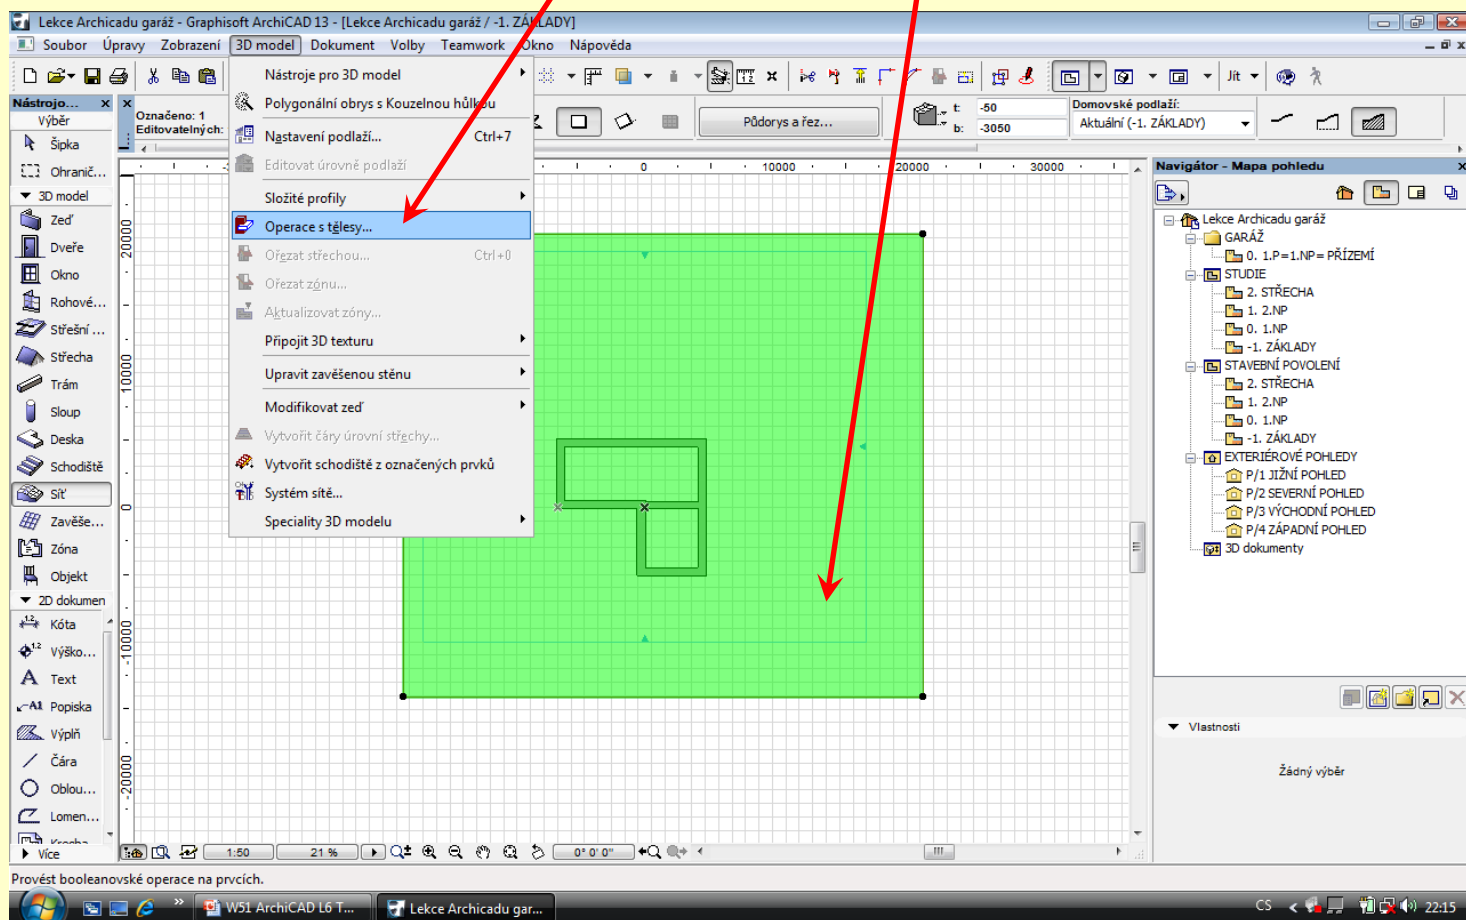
Lekce Archicadu garáž - Graphisoft ArchiCAD 13 - [Lekce Archicadu garáž / -1. ZÁKLADY]

Soubor Úpravy Zobrazení 3D model Dokument Volby Teamwork Okno Nápověda

Nástroje pro 3D model
Polygonální obrys s Kouzelnou hůlkou
Nastavení podlaží... Ctrl+7
Editovat úrovně podlaží
Složité profily
Operace s tělesy...
Ořezat střechou... Ctrl+0
Ořezat zónu...
Aktualizovat zóny...
Připojit 3D texturu
Upravit zavěšenou stěnu
Modifikovat zeď
Vytvořit čáry úrovní střechy...
Vytvořit schodiště z označených prvků
Systém sítě...
Speciality 3D modelu

Nástrojo...
Výběr
Šipka
Ohranič...
3D model
Zeď
Dveře
Okno
Rohové...
Střešní ...
Střecha
Trám
Sloup
Deska
Schodiště
Síť
Zavěše...
Zóna
Objekt
2D dokumen
Kóta
Výško...
Text
Popiska
Výplň
Čára
Oblou...
Lomen...
Více

Označeno: 1
Editovatelných:

Půdorys a řez...
t: -50
b: -3050
Domovské podlaží:
Aktuální (-1. ZÁKLADY)
Jít

0 10000 20000 30000
20000 10000 0 -10000 -20000

Navigátor - Mapa pohledu
Lekce Archicadu garáž
GARÁŽ
0. 1.P=1.NP=PŘÍZEMÍ
STUDIE
2. STŘECHA
1. 2.NP
0. 1.NP
-1. ZÁKLADY
STAVEBNÍ POVOLENÍ
2. STŘECHA
1. 2.NP
0. 1.NP
-1. ZÁKLADY
EXTERIÉROVÉ POHLEDY
P/1 JIŽNÍ POHLED
P/2 SEVERNÍ POHLED
P/3 VÝCHODNÍ POHLED
P/4 ZÁPADNÍ POHLED
3D dokumenty

Vlastnosti
Žádný výběr

1:50 21 % 0° 0' 0"

Provést booleanovské operace na prvcích.

W51 ArchiCAD L6 T... Lekce Archicadu gar... CS 22:15